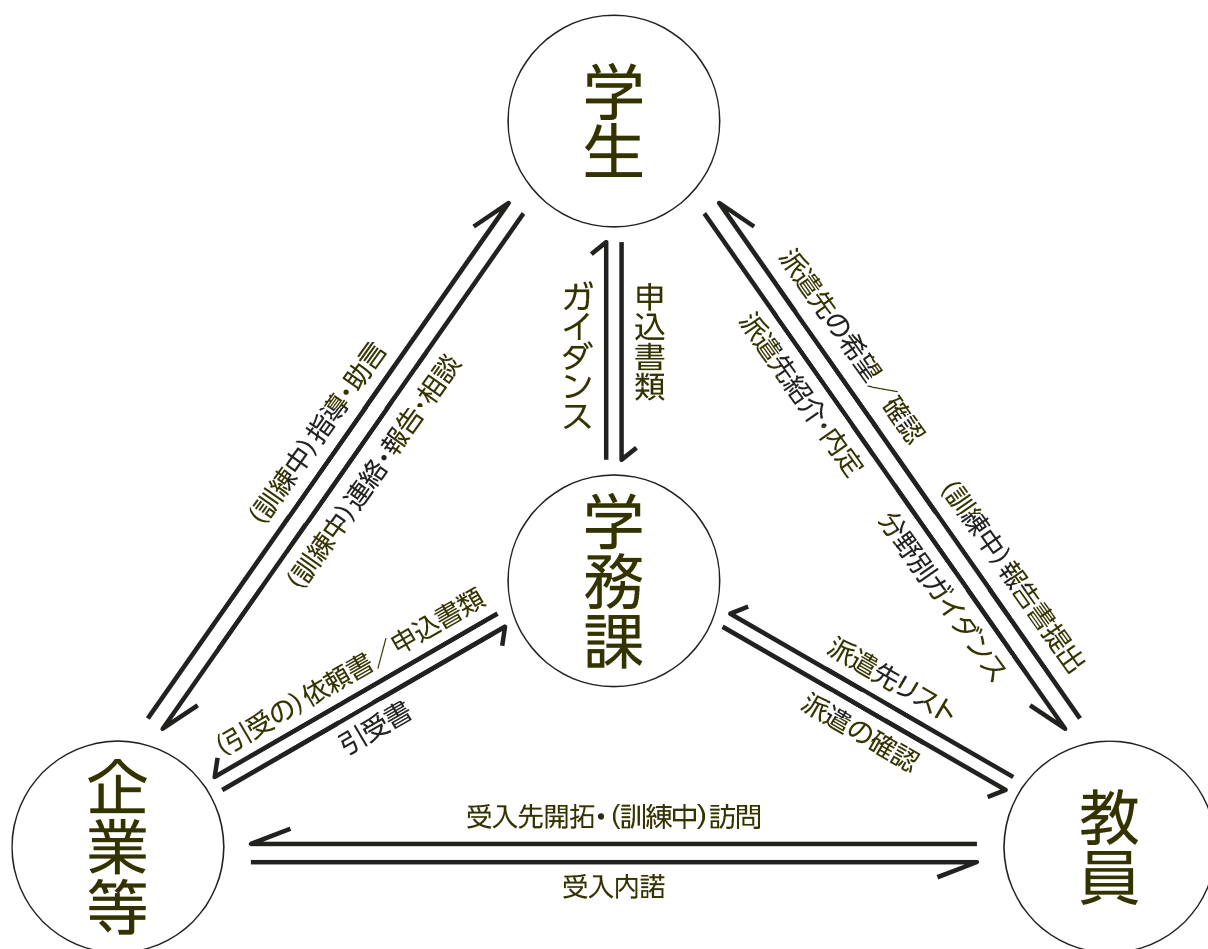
学生

ガイダンス

申込書類

学務課

(訓練中)指導・助言

(訓練中)連絡・報告・相談

派遣先の希望／確認

派遣先紹介・内定

(訓練中)報告書提出

分野別ガイダンス

(引受の)依頼書／申込書類

引受書

派遣先リスト

派遣の確認

企業等

教員

受入先開拓・(訓練中)訪問

受入内諾